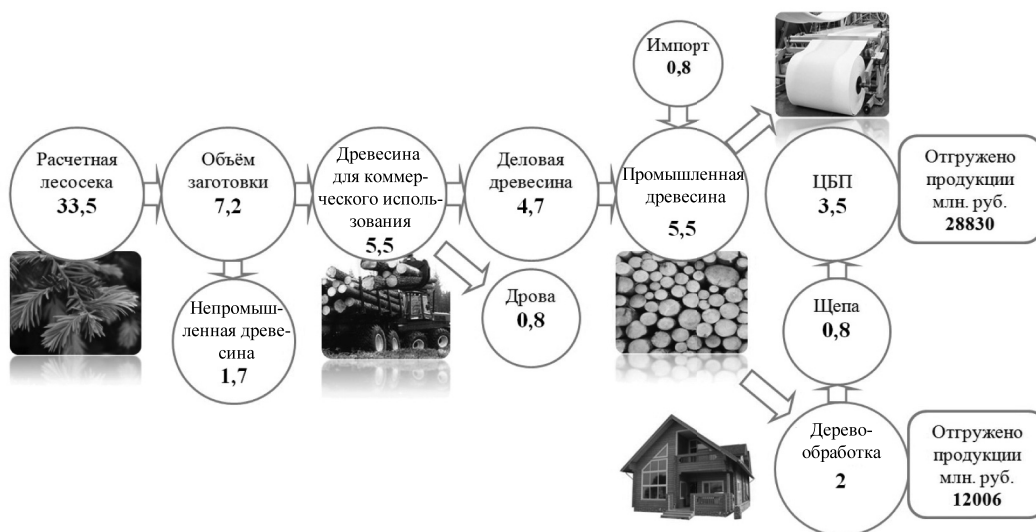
Расчетная лесосека
33,5

Объём заготовки
7,2

Непромышленная древесина
1,7

Древесина для коммерческого использования
5,5

Дрова
0,8

Деловая древесина
4,7

Импорт
0,8

Промышленная древесина
5,5

ЦБП
3,5

Отгружено продукции млн. руб.
28830

Щепа
0,8

Деревообработка
2

Отгружено продукции млн. руб.
12006